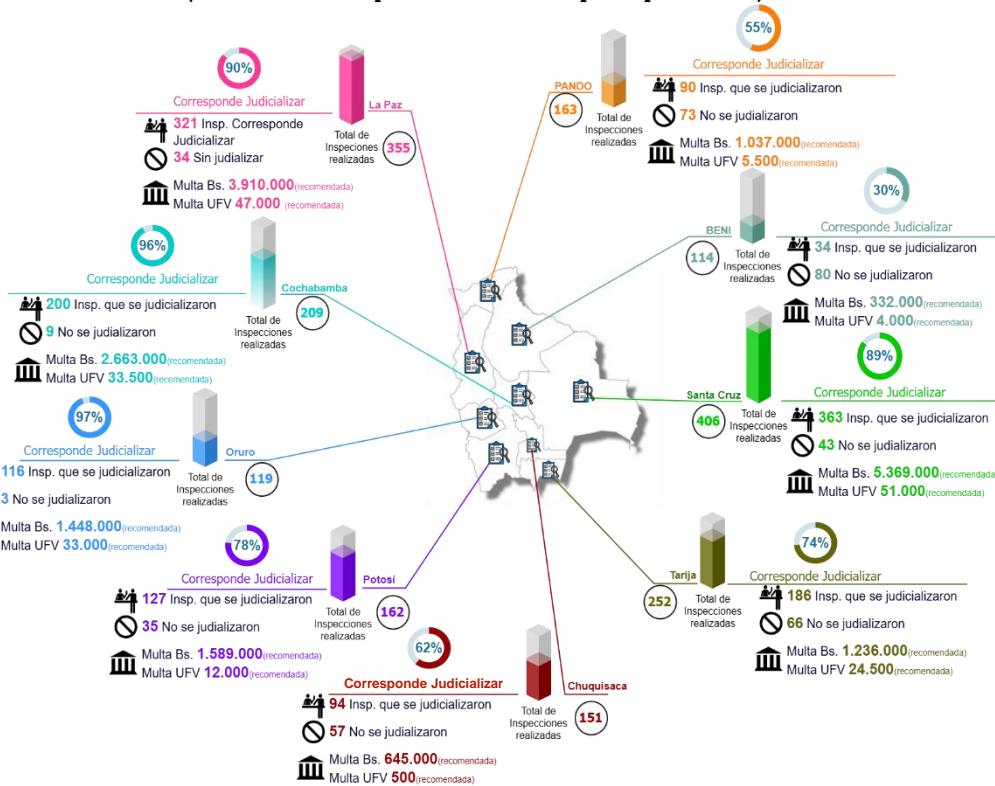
90%
Corresponde Judicializar
321 Insp. Corresponde Judicializar
34 Sin judializar
Multa Bs. 3.910.000 (recomendada)
Multa UFV 47.000 (recomendada)

La Paz
Total de Inspecciones realizadas
355

PANDO
163
Total de Inspecciones realizadas

55%
Corresponde Judicializar
90 Insp. que se judicializaron
73 No se judializaron
Multa Bs. 1.037.000(recomendada)
Multa UFV 5.500(recomendada)

96%
Corresponde Judicializar
200 Insp. que se judicializaron
9 No se judializaron
Multa Bs. 2.663.000(recomendada)
Multa UFV 33.500(recomendada)

Cochabamba
209
Total de Inspecciones realizadas

BENI
114
Total de Inspecciones realizadas

30%
Corresponde Judicializar
34 Insp. que se judicializaron
80 No se judializaron
Multa Bs. 332.000(recomendada)
Multa UFV 4.000(recomendada)

89%
Corresponde Judicializar
Santa Cruz
406
Total de Inspecciones realizadas
363 Insp. que se judicializaron
43 No se judializaron
Multa Bs. 5.369.000(recomendada)
Multa UFV 51.000(recomendada)

97%
Corresponde Judicializar
116 Insp. que se judicializaron
3 No se judializaron
Multa Bs. 1.448.000(recomendada)
Multa UFV 33.000(recomendada)

Oruro
119
Total de Inspecciones realizadas

78%
Corresponde Judicializar
127 Insp. que se judicializaron
35 No se judializaron
Multa Bs. 1.589.000(recomendada)
Multa UFV 12.000(recomendada)

Potosí
162
Total de Inspecciones realizadas

Tarija
252
Total de Inspecciones realizadas

74%
Corresponde Judicializar
186 Insp. que se judicializaron
66 No se judializaron
Multa Bs. 1.236.000(recomendada)
Multa UFV 24.500(recomendada)

62%
Corresponde Judicializar
94 Insp. que se judicializaron
57 No se judializaron
Multa Bs. 645.000(recomendada)
Multa UFV 500(recomendada)

Total de Inspecciones realizadas
Chuquisaca
151